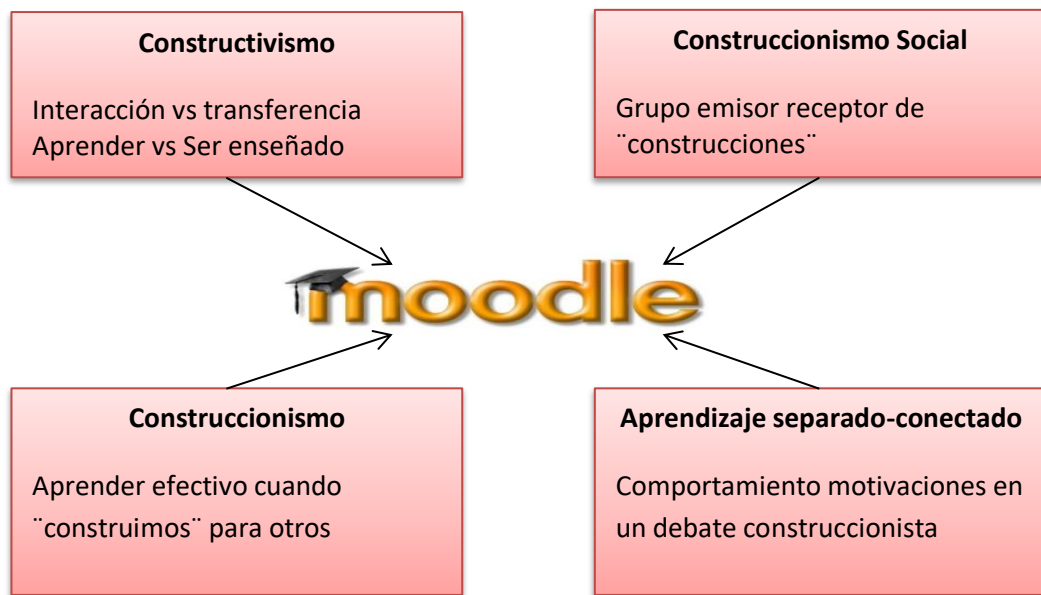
**Constructivismo**

Interacción vs transferencia
Aprender vs Ser enseñado

**Construccionismo Social**

Grupo emisor receptor de ¨construcciones¨

moodle

**Construccionismo**

Aprender efectivo cuando ¨construimos¨ para otros

**Aprendizaje separado-conectado**

Comportamiento motivaciones en un debate construccionista